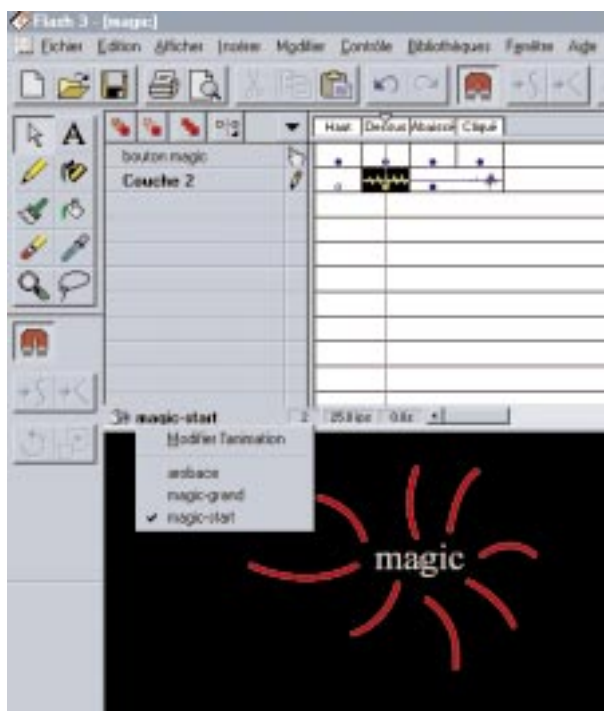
Flash 3 - [magic]

Fichier Edition Afficher Insérer Modifier Contrôle Bibliothèques Fenêtre Aide

A

Haut Dessus Abaissé Cliqué

bouton magic

Calque 2

magic-start

2 25.0 i/s 0.0s

Modifier l'animation

arobace

magic-grand

✔ magic-start

magic